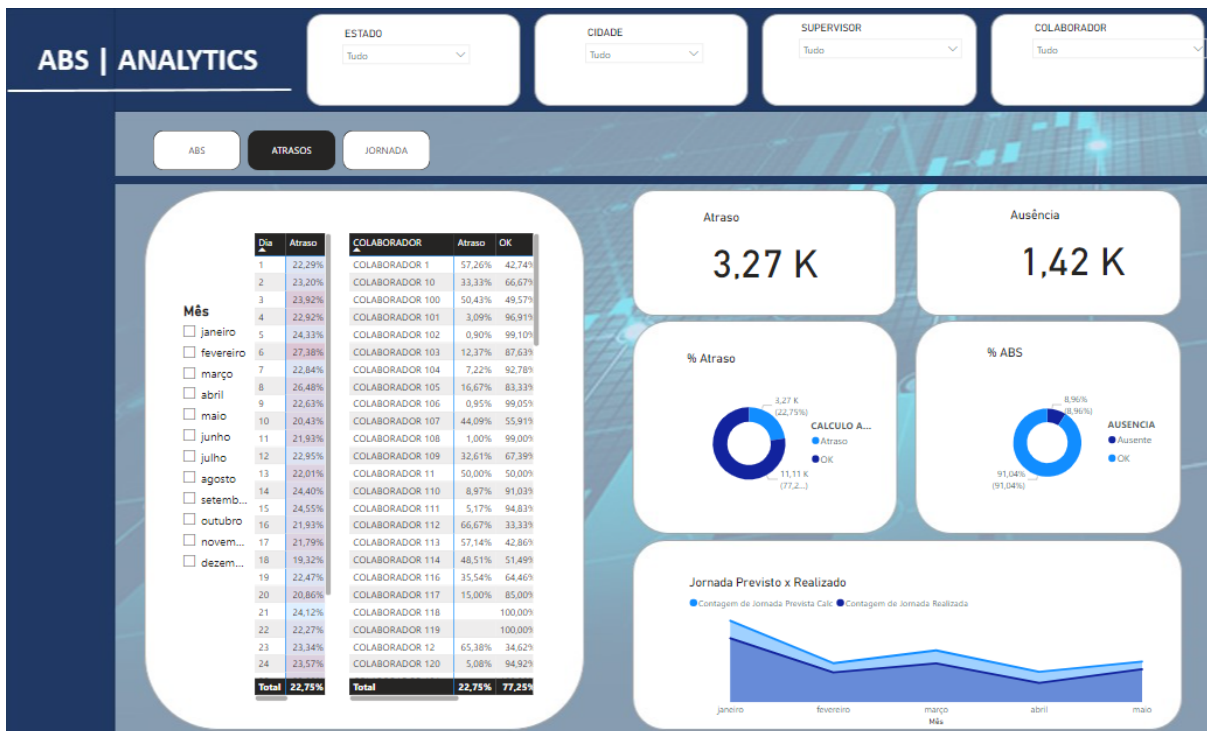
ABS | ANALYTICS

ESTADO
Tudo

CIDADE
Tudo

SUPERVISOR
Tudo

COLABORADOR
Tudo

ABS
ATRASOS
JORNADA

Mês
janeiro
fevereiro
março
abril
maio
junho
julho
agosto
setemb...
outubro
novem...
dezem...

| Dia | Atraso |
|---|---|
| 1 | 22,29% |
| 2 | 23,20% |
| 3 | 23,92% |
| 4 | 22,92% |
| 5 | 24,33% |
| 6 | 27,38% |
| 7 | 22,84% |
| 8 | 26,48% |
| 9 | 22,63% |
| 10 | 20,43% |
| 11 | 21,93% |
| 12 | 22,95% |
| 13 | 22,01% |
| 14 | 24,40% |
| 15 | 24,55% |
| 16 | 21,93% |
| 17 | 21,79% |
| 18 | 19,32% |
| 19 | 22,47% |
| 20 | 20,86% |
| 21 | 24,12% |
| 22 | 22,27% |
| 23 | 23,34% |
| 24 | 23,57% |
| Total | 22,75% |

| COLABORADOR | Atraso | OK |
|---|---|---|
| COLABORADOR 1 | 57,26% | 42,74% |
| COLABORADOR 10 | 33,33% | 66,67% |
| COLABORADOR 100 | 50,43% | 49,57% |
| COLABORADOR 101 | 3,09% | 96,91% |
| COLABORADOR 102 | 0,90% | 99,10% |
| COLABORADOR 103 | 12,37% | 87,63% |
| COLABORADOR 104 | 7,22% | 92,78% |
| COLABORADOR 105 | 16,67% | 83,33% |
| COLABORADOR 106 | 0,95% | 99,05% |
| COLABORADOR 107 | 44,09% | 55,91% |
| COLABORADOR 108 | 1,00% | 99,00% |
| COLABORADOR 109 | 32,61% | 67,39% |
| COLABORADOR 11 | 50,00% | 50,00% |
| COLABORADOR 110 | 8,97% | 91,03% |
| COLABORADOR 111 | 5,17% | 94,83% |
| COLABORADOR 112 | 66,67% | 33,33% |
| COLABORADOR 113 | 57,14% | 42,86% |
| COLABORADOR 114 | 48,51% | 51,49% |
| COLABORADOR 116 | 35,54% | 64,46% |
| COLABORADOR 117 | 15,00% | 85,00% |
| COLABORADOR 118 | | 100,00% |
| COLABORADOR 119 | | 100,00% |
| COLABORADOR 12 | 65,38% | 34,62% |
| COLABORADOR 120 | 5,08% | 94,92% |
| Total | 22,75% | 77,25% |

Atraso
3,27 K

Ausência
1,42 K

% Atraso
3,27 K (22,75%)
11,11 K (77,2...)
CALCULO A...
Atraso
OK

% ABS
8,96% (8,96%)
91,04% (91,04%)
AUSENCIA
Ausente
OK

Jornada Previsto x Realizado
Contagem de Jornada Prevista Calc
Contagem de Jornada Realizada
janeiro
fevereiro
março
abril
maio
Mês